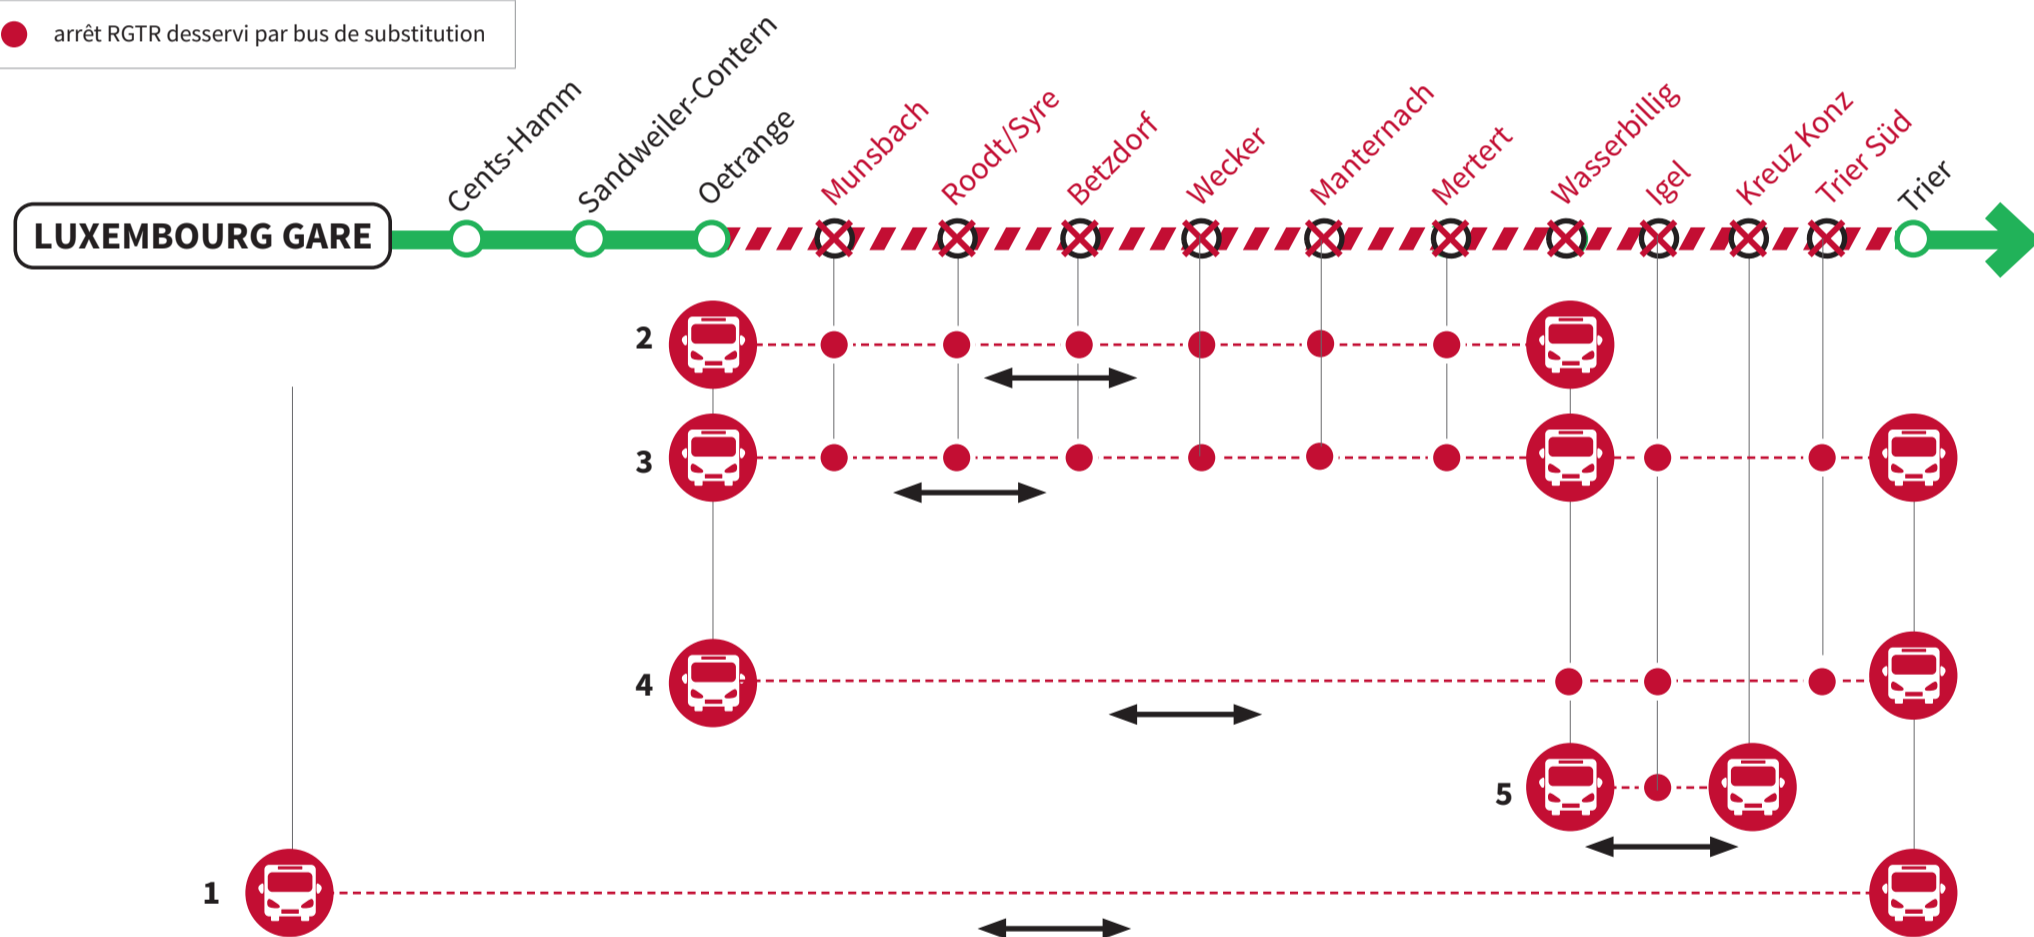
arrêt RGTR desservi par bus de substitution

LUXEMBOURG GARE

Cents-Hamm
Sandweiler-Contern
Oetrange
Munsbach
Roodt/Syre
Betzdorf
Wecker
Manternach
Mertert
Wasserbillig
Igel
Kreuz Konz
Trier Süd
Trier

2
3
4
5
1